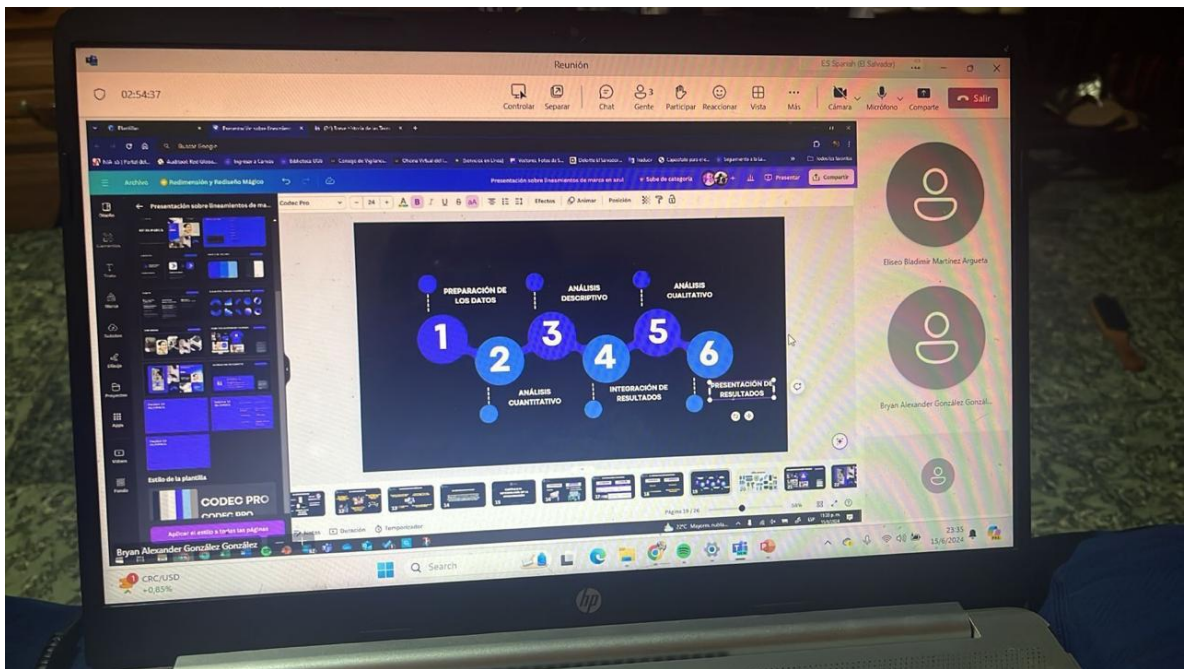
Reunión

ES Spanish (El Salvador)

02:54:37

Controlar Separar Chat Gente Participar Reaccionar Vista Más Cámara Micrófono Compartir Salir

Archivo Redimensión y Rediseño Mágico

Presentación sobre lineamientos de marco en azul

Presentar Compartir

Presentación sobre lineamientos de ma...

Codec Pro

Efectos Animar Posición

PREPARACIÓN DE LOS DATOS

ANÁLISIS DESCRIPTIVO

ANÁLISIS CUALITATIVO

1 2 3 4 5 6

ANÁLISIS CUANTITATIVO

INTEGRACIÓN DE RESULTADOS

PRESENTACIÓN DE RESULTADOS

Estilo de la plantilla

CODEC PRO

Aplicar el estilo a todas las páginas

Notas Duración Temporizador

Eliseo Bladimir Martínez Argueta

Bryan Alexander González Gonzál...

Bryan Alexander González González

CRC/USD
+0,85%

Search

23:35
15/6/2024